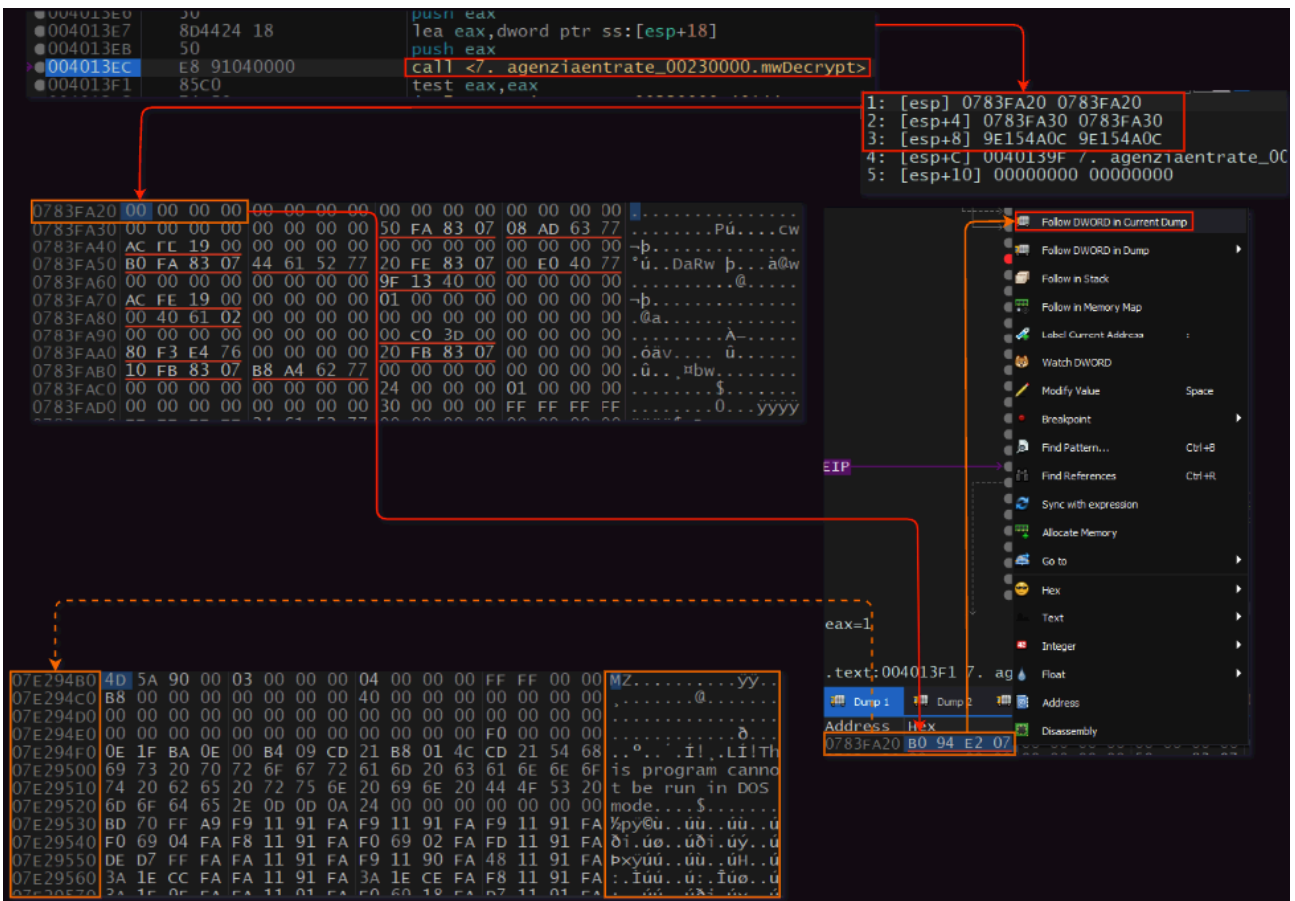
004013E6 50 push eax
004013E7 8D4424 18 lea eax,dword ptr ss:[esp+18]
004013EB 50 push eax
004013EC E8 91040000 call <7. agenziaentrate_00230000.mwDecrypt>
004013F1 85C0 test eax,eax

1: [esp] 0783FA20 0783FA20
2: [esp+4] 0783FA30 0783FA30
3: [esp+8] 9E154A0C 9E154A0C
4: [esp+C] 0040139F 7. agenziaentrate_00
5: [esp+10] 00000000 00000000

0783FA20 00 00 00 00 00 00 00 00 00 00 00 00 00 00 00 00 ................
0783FA30 00 00 00 00 00 00 00 00 50 FA 83 07 08 AD 63 77 ........Pú....cw
0783FA40 AC FE 19 00 00 00 00 00 00 00 00 00 00 00 00 00 ¬þ..............
0783FA50 B0 FA 83 07 44 61 52 77 20 FE 83 07 00 E0 40 77 °ú..DaRw þ...à@w
0783FA60 00 00 00 00 00 00 00 00 9F 13 40 00 00 00 00 00 ..........@.....
0783FA70 AC FE 19 00 00 00 00 00 01 00 00 00 00 00 00 00 ¬þ..............
0783FA80 00 40 61 02 00 00 00 00 00 00 00 00 00 00 00 00 .@a.............
0783FA90 00 00 00 00 00 00 00 00 00 C0 3D 00 00 00 00 00 .........À=.....
0783FAA0 80 F3 E4 76 00 00 00 00 20 FB 83 07 00 00 00 00 .óäv.... û......
0783FAB0 10 FB 83 07 B8 A4 62 77 00 00 00 00 00 00 00 00 .û..¸¤bw........
0783FAC0 00 00 00 00 00 00 00 00 24 00 00 00 01 00 00 00 ........$.......
0783FAD0 00 00 00 00 00 00 00 00 30 00 00 00 FF FF FF FF ........0...ÿÿÿÿ

Follow DWORD in Current Dump
Follow DWORD in Dump
Follow in Stack
Follow in Memory Map
Label Current Address :
Watch DWORD
Modify Value Space
Breakpoint
Find Pattern... Ctrl+B
Find References Ctrl+R
Sync with expression
Allocate Memory
Go to
Hex
Text
Integer
Float
Address
Disassembly

EIP
eax=1
.text:004013F1 7. ag
Dump 1 Dump 2
Address Hex
0783FA20 B0 94 E2 07

07E294B0 4D 5A 90 00 03 00 00 00 04 00 00 00 FF FF 00 00 MZ..........ÿÿ..
07E294C0 B8 00 00 00 00 00 00 00 40 00 00 00 00 00 00 00 ,.......@.......
07E294D0 00 00 00 00 00 00 00 00 00 00 00 00 00 00 00 00 ................
07E294E0 00 00 00 00 00 00 00 00 00 00 00 00 F0 00 00 00 ............ð...
07E294F0 0E 1F BA 0E 00 B4 09 CD 21 B8 01 4C CD 21 54 68 ..º..´.Í!¸.LÍ!Th
07E29500 69 73 20 70 72 6F 67 72 61 6D 20 63 61 6E 6E 6F is program canno
07E29510 74 20 62 65 20 72 75 6E 20 69 6E 20 44 4F 53 20 t be run in DOS
07E29520 6D 6F 64 65 2E 0D 0D 0A 24 00 00 00 00 00 00 00 mode....$.......
07E29530 BD 70 FF A9 F9 11 91 FA F9 11 91 FA F9 11 91 FA ½pÿ©ù..úù..úù..ú
07E29540 F0 69 04 FA F8 11 91 FA F0 69 02 FA FD 11 91 FA ði.úø..úði.úý..ú
07E29550 DE D7 FF FA FA 11 91 FA F9 11 90 FA 48 11 91 FA Þ×ÿúú..úù..úH..ú
07E29560 3A 1E CC FA FA 11 91 FA 3A 1E CE FA F8 11 91 FA :.Ìúú..ú:.Îúø..ú